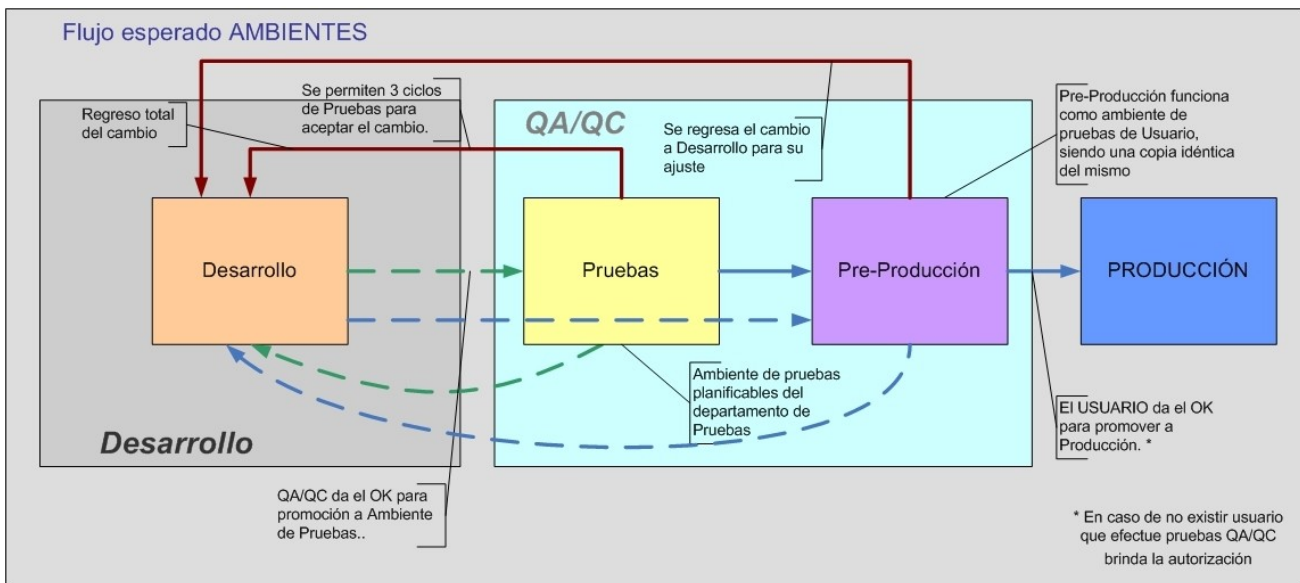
Flujo esperado AMBIENTES

Se permiten 3 ciclos de Pruebas para aceptar el cambio.

Regreso total del cambio

QA/QC

Se regresa el cambio a Desarrollo para su ajuste

Pre-Producción funciona como ambiente de pruebas de Usuario, siendo una copia idéntica del mismo

Desarrollo

Pruebas

Pre-Producción

PRODUCCIÓN

Ambiente de pruebas planificables del departamento de Pruebas

El USUARIO da el OK para promover a Producción. *

Desarrollo

QA/QC da el OK para promoción a Ambiente de Pruebas..

* En caso de no existir usuario que efectue pruebas QA/QC brinda la autorización